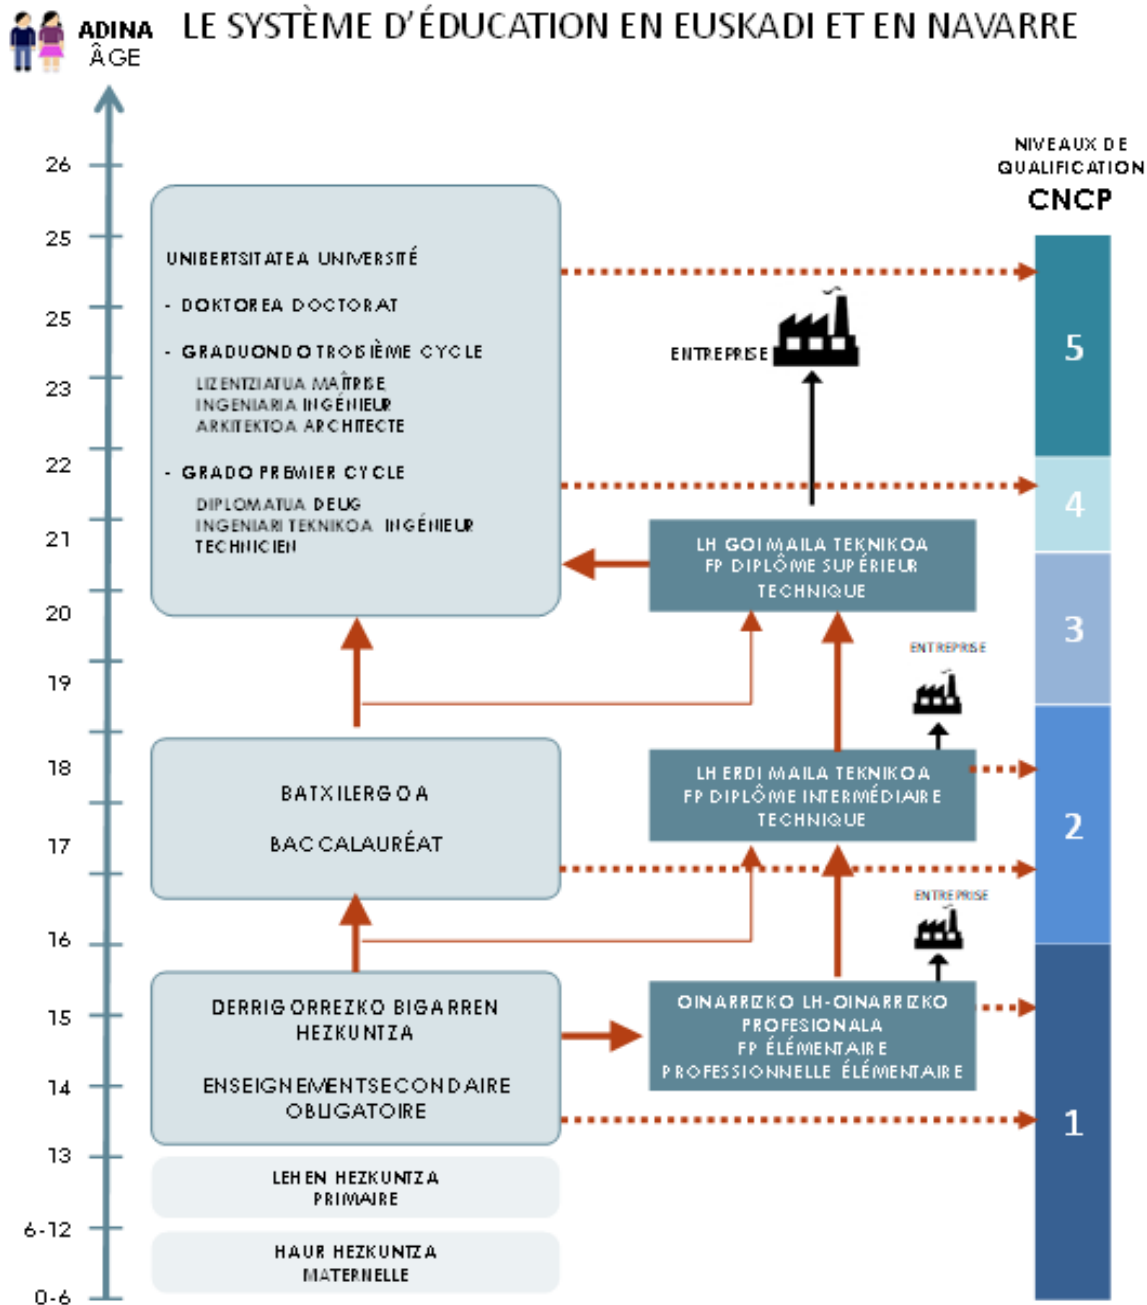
ADINA
ÂGE

LE SYSTÈME D'ÉDUCATION EN EUSKADI ET EN NAVARRE

26
25
25
23
22
21
20
19
18
17
16
15
14
13
6-12
0-6

NIVEAUX DE QUALIFICATION
CNCP

UNIBERTSITATEA UNIVERSITÉ

- DOKTOREA DOCTORAT

- GRADUONDO TROISIÈME CYCLE
LIZENTZIATUA MAÎTRISE
INGENIARIA INGÉNIEUR
ARKITEKTOA ARCHITECTE

- GRADO PREMIER CYCLE
DIPLOMATUA DEUG
INGENIARI TEKNIKOA INGÉNIEUR TECHNICIEN

ENTREPRISE

5

4

LH GOI MAILA TEKNIKOA
FP DIPLÔME SUPÉRIEUR TECHNIQUE

3

ENTREPRISE

BATXILERGOA

BACCALAURÉAT

LH ERDI MAILA TEKNIKOA
FP DIPLÔME INTERMÉDIAIRE TECHNIQUE

2

ENTREPRISE

DERRIGORREZKO BIGARREN HEZKUNTZA

ENSEIGNEMENT SECONDAIRE OBLIGATOIRE

OINARRIZKO LH-OINARRIZKO PROFESIONALA
FP ÉLÉMENTAIRE
PROFESSIONNELLE ÉLÉMENTAIRE

1

LEHEN HEZKUNTZA
PRIMAIRE

HAUR HEZKUNTZA
MATERNELLE